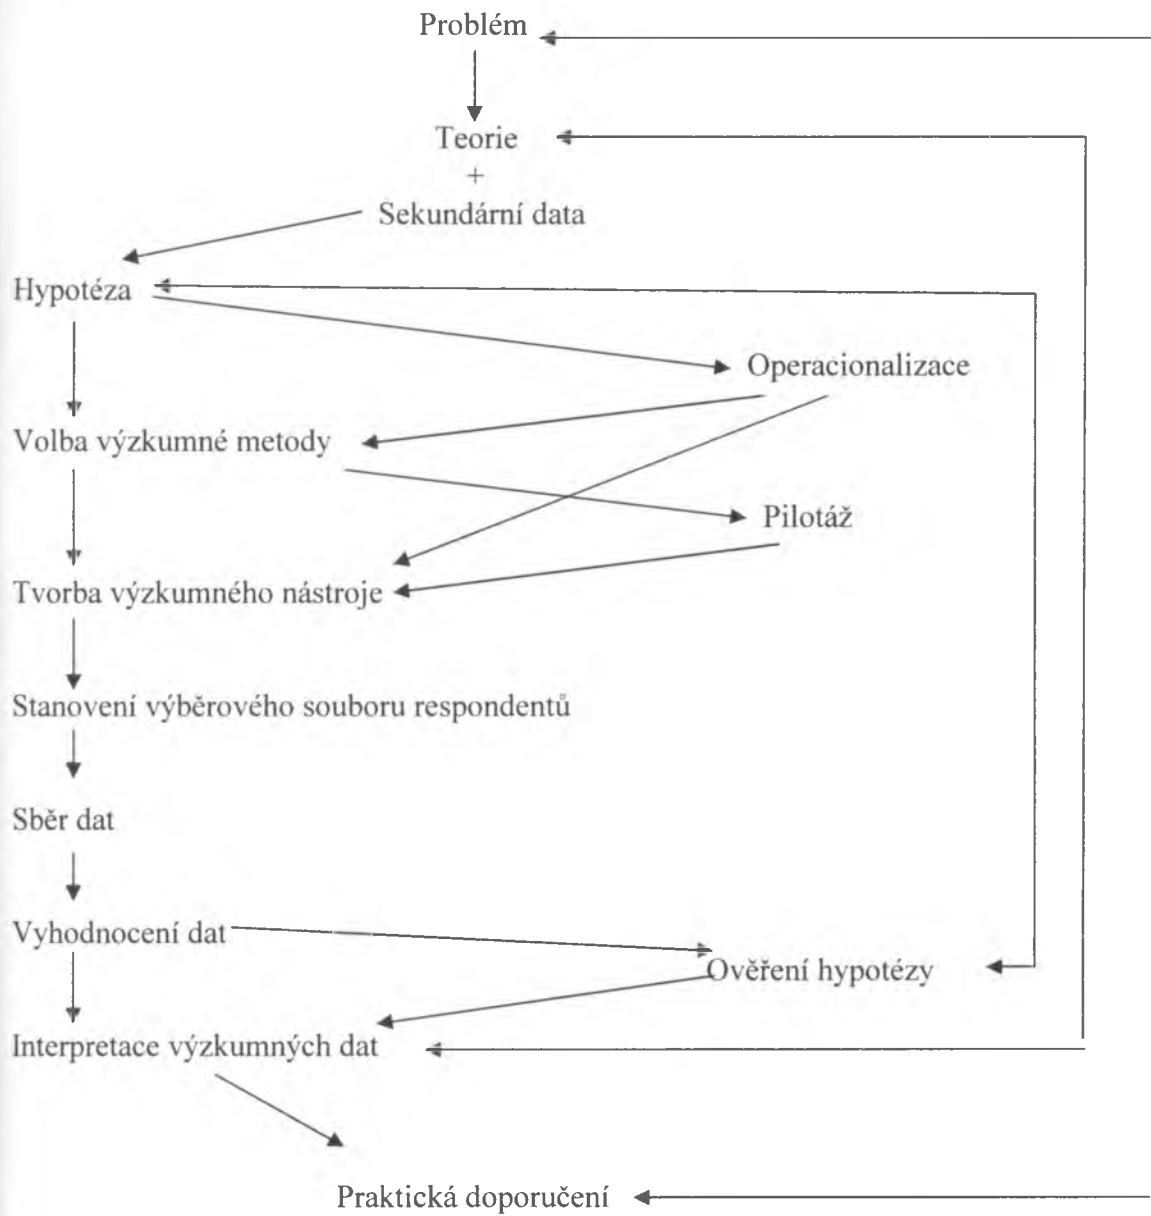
Problém

Teorie
+
Sekundární data

Hypotéza

Operacionalizace

Volba výzkumné metody

Pilotáž

Tvorba výzkumného nástroje

Stanovení výběrového souboru respondentů

Sběr dat

Vyhodnocení dat

Ověření hypotézy

Interpretace výzkumných dat

Praktická doporučení